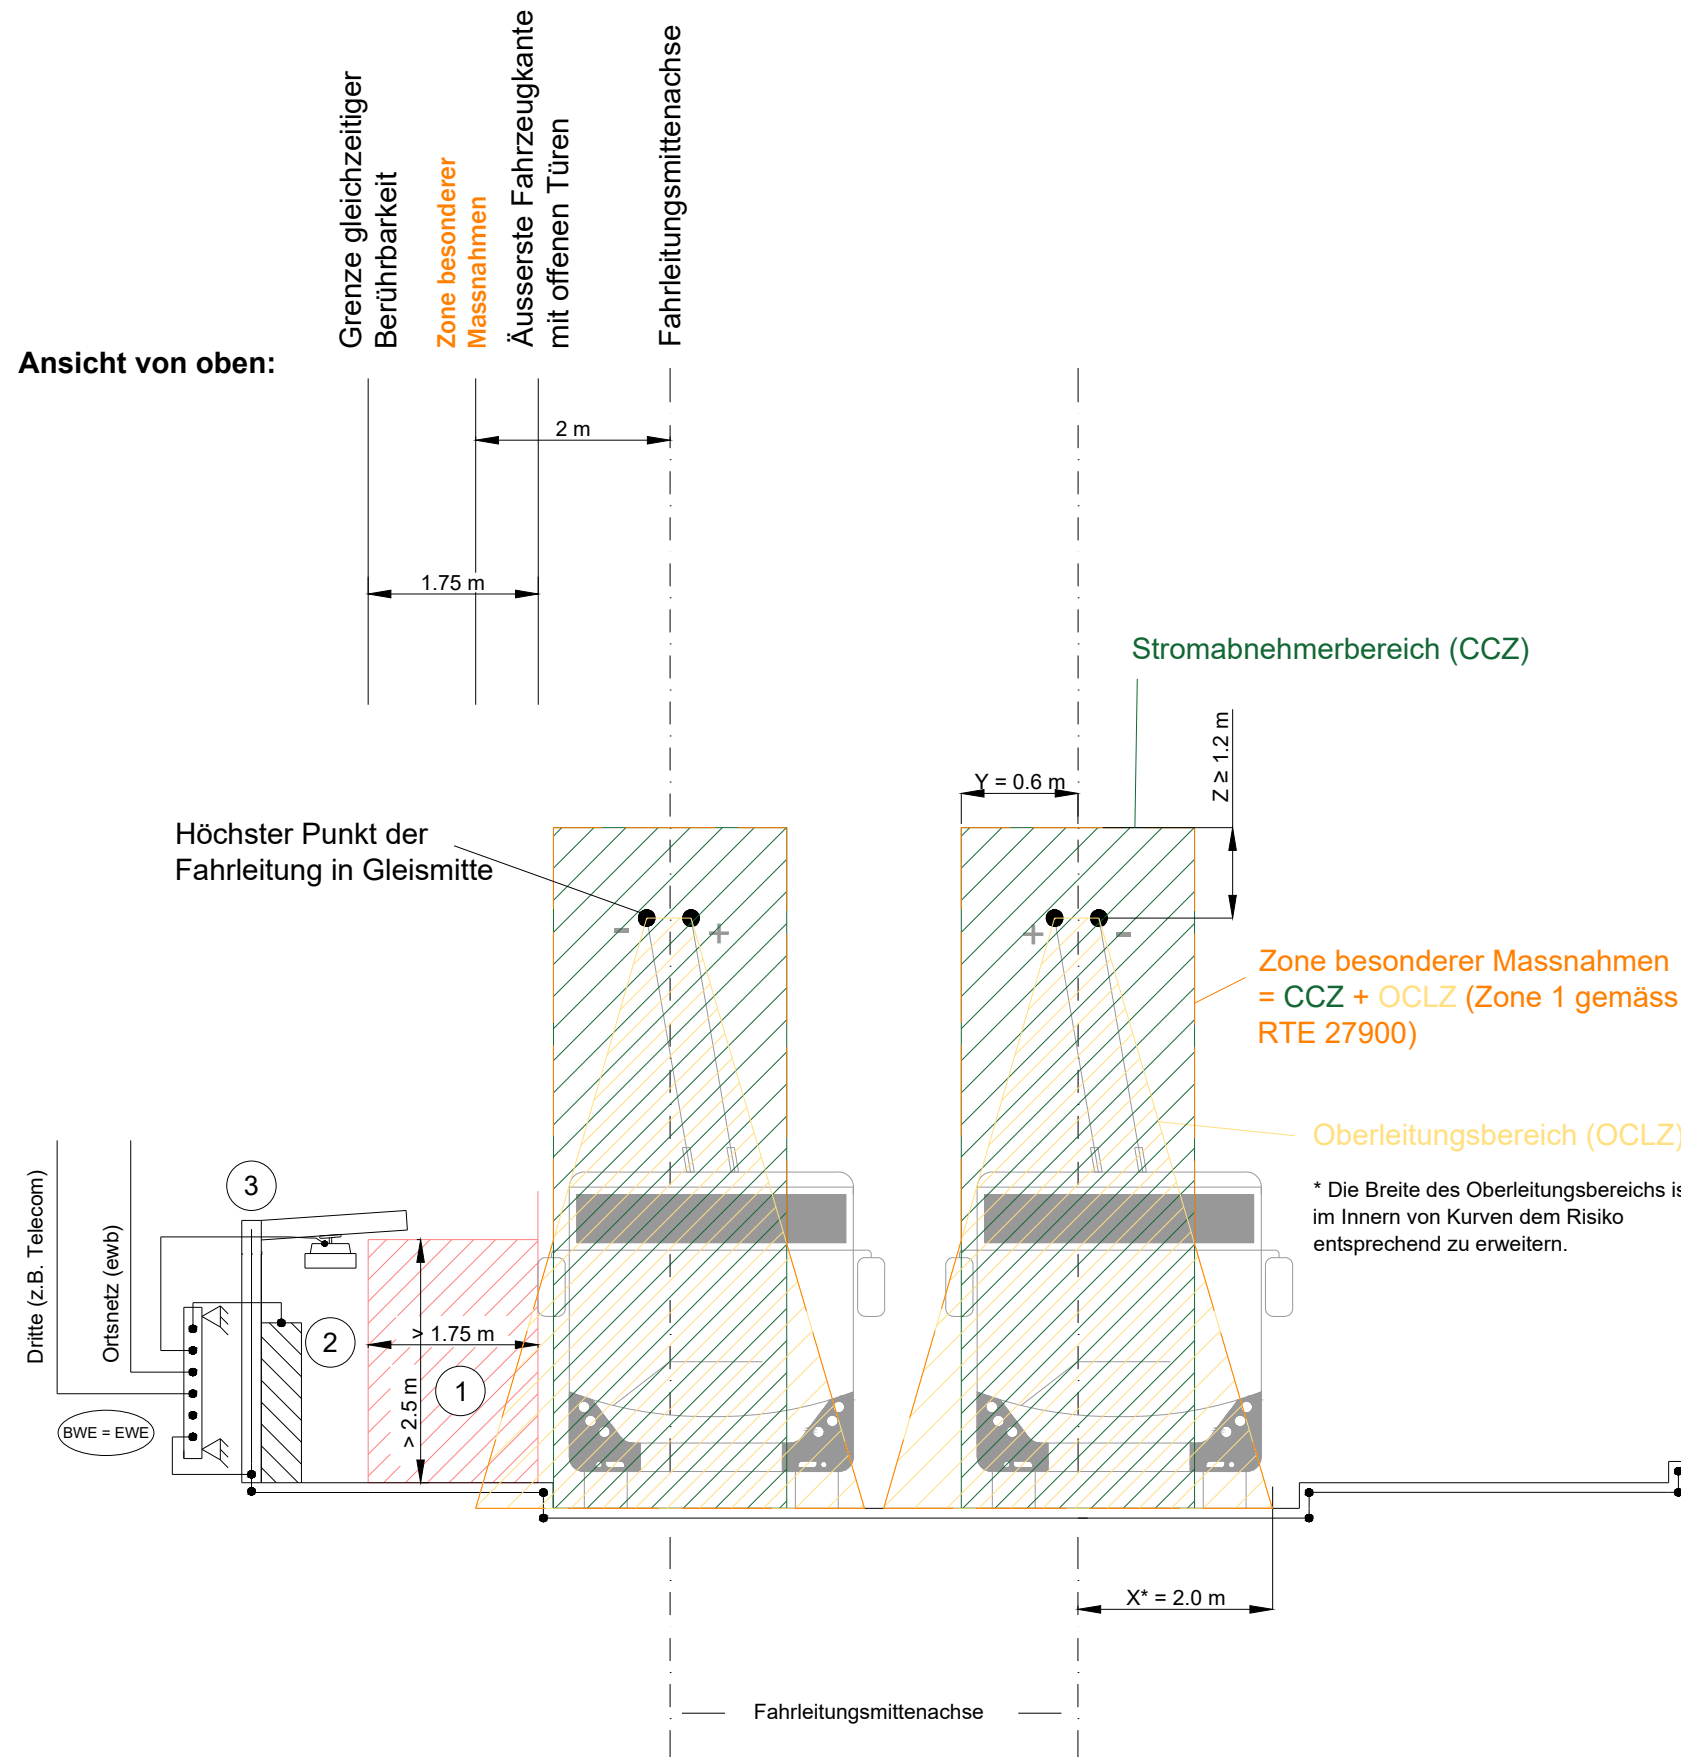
Ansicht von oben:

Grenze gleichzeitiger Berührbarkeit

Zone besonderer Massnahmen

Äusserste Fahrzeugkante mit offenen Türen

Fahrleitungsmittenachse

2 m

1.75 m

Stromabnehmerbereich (CCZ)

Y = 0.6 m

Z ≥ 1.2 m

Höchster Punkt der Fahrleitung in Gleismitte

- +

+ -

Zone besonderer Massnahmen = CCZ + OCLZ (Zone 1 gemäss RTE 27900)

Oberleitungsbereich (OCLZ)

* Die Breite des Oberleitungsbereichs is im Innern von Kurven dem Risiko entsprechend zu erweitern.

3

2

1

Dritte (z.B. Telecom)

Ortsnetz (ewb)

BWE = EWE

> 1.75 m

> 2.5 m

X* = 2.0 m

Fahrleitungsmittenachse